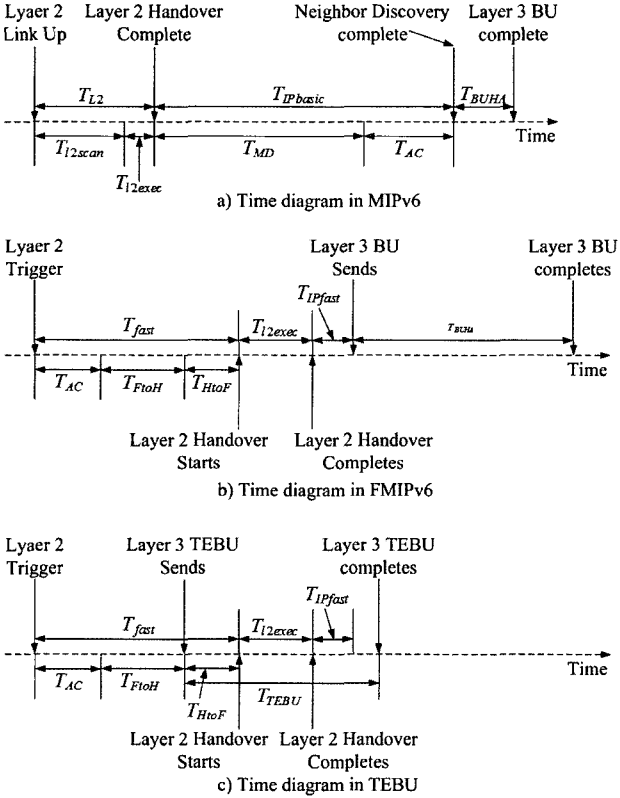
Lyaer 2 Link Up

Layer 2 Handover Complete

Neighbor Discovery complete

Layer 3 BU complete

$T_{L2}$

$T_{IPbasic}$

$T_{BUHA}$

Time

$T_{l2scan}$

$T_{l2exec}$

$T_{MD}$

$T_{AC}$

a) Time diagram in MIPv6

Lyaer 2 Trigger

Layer 3 BU Sends

Layer 3 BU completes

$T_{IPfast}$

$T_{fast}$

$T_{l2exec}$

$T_{BUHA}$

Time

$T_{AC}$

$T_{FtoH}$

$T_{HtoF}$

Layer 2 Handover Starts

Layer 2 Handover Completes

b) Time diagram in FMIPv6

Lyaer 2 Trigger

Layer 3 TEBU Sends

Layer 3 TEBU completes

$T_{IPfast}$

$T_{fast}$

$T_{l2exec}$

Time

$T_{AC}$

$T_{FtoH}$

$T_{HtoF}$

$T_{TEBU}$

Layer 2 Handover Starts

Layer 2 Handover Completes

c) Time diagram in TEBU